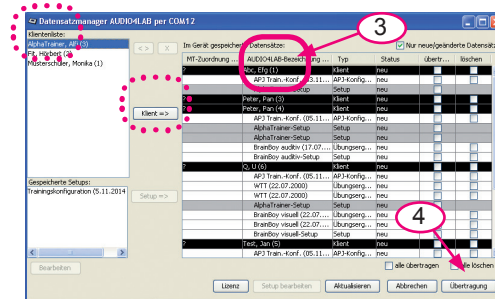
Datensatzmanager AUDIO4LAB per COM12

Klientenliste:
AlphaTrainer, Alf (3)
Fit, Norbert (2)
Musterschüler, Monika (1)

<=> X

Klient =>

Gespeicherte Setups:
Trainingskonfiguration (5.11.2014

Setup =>

Bearbeiten

Im Gerät gespeicherte Datensätze:
Nur neue/geänderte Datensätze

3

| MT-Zuordnung ... | AUDIO4LAB-Bezeichnung ... | Typ | Status | Übertr... | löschen |
|---|---|---|---|---|---|
| ? | Abc, Efg (1) | Klient | neu | | |
| | APJ Train.-Konf. (5.11... | APJ-Konfig... | neu | | |
| | AlphaTrainer-Setup | Setup | neu | | |
| ? | Peter, Pan (3) | Klient | neu | | |
| ? | Peter, Pan (4) | Klient | neu | | |
| | APJ Train.-Konf. (05.11... | APJ-Konfig... | neu | | |
| | AlphaTrainer-Setup | Setup | neu | | |
| | AlphaTrainer-Setup | Setup | neu | | |
| | BrainBoy auditiv (17.07.... | Übungserg... | neu | | |
| | BrainBoy auditiv-Setup | Setup | neu | | |
| ? | Q, U (6) | Klient | neu | | |
| | APJ Train.-Konf. (05.11... | APJ-Konfig... | neu | | |
| | WTT (22.07.2000) | Übungserg... | neu | | |
| | WTT (22.07.2000) | Übungserg... | neu | | |
| | AlphaTrainer-Setup | Setup | neu | | |
| | BrainBoy visuell (22.07.... | Übungserg... | neu | | |
| | BrainBoy visuell (22.07.... | Übungserg... | neu | | |
| | BrainBoy visuell-Setup | Setup | neu | | |
| ? | Test, Jan (5) | Klient | neu | | |
| | APJ Train.-Konf. (05.11... | APJ-Konfig... | neu | | |

4

alle übertragen   alle löschen

Lizenz   Setup bearbeiten   Aktualisieren   Abbrechen   Übertragung